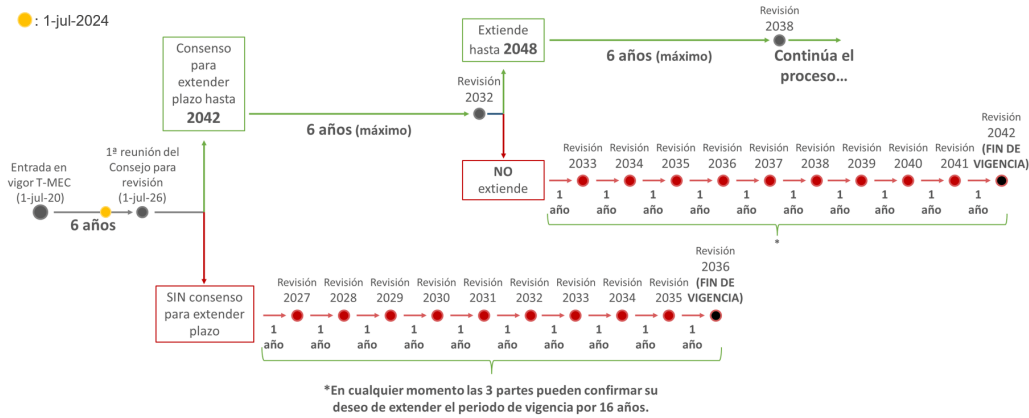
: 1-jul-2024

Entrada en vigor T-MEC (1-jul-20)

6 años

1ª reunión del Consejo para revisión (1-jul-26)

Consenso para extender plazo hasta 2042

6 años (máximo)

Revisión 2032

Extiende hasta 2048

6 años (máximo)

Revisión 2038

Continúa el proceso…

NO extiende

Revisión 2033

Revisión 2034

Revisión 2035

Revisión 2036

Revisión 2037

Revisión 2038

Revisión 2039

Revisión 2040

Revisión 2041

Revisión 2042 (FIN DE VIGENCIA)

1 año

1 año

1 año

1 año

1 año

1 año

1 año

1 año

1 año

1 año

*

SIN consenso para extender plazo

Revisión 2027

Revisión 2028

Revisión 2029

Revisión 2030

Revisión 2031

Revisión 2032

Revisión 2033

Revisión 2034

Revisión 2035

Revisión 2036 (FIN DE VIGENCIA)

1 año

1 año

1 año

1 año

1 año

1 año

1 año

1 año

1 año

1 año

*En cualquier momento las 3 partes pueden confirmar su deseo de extender el periodo de vigencia por 16 años.